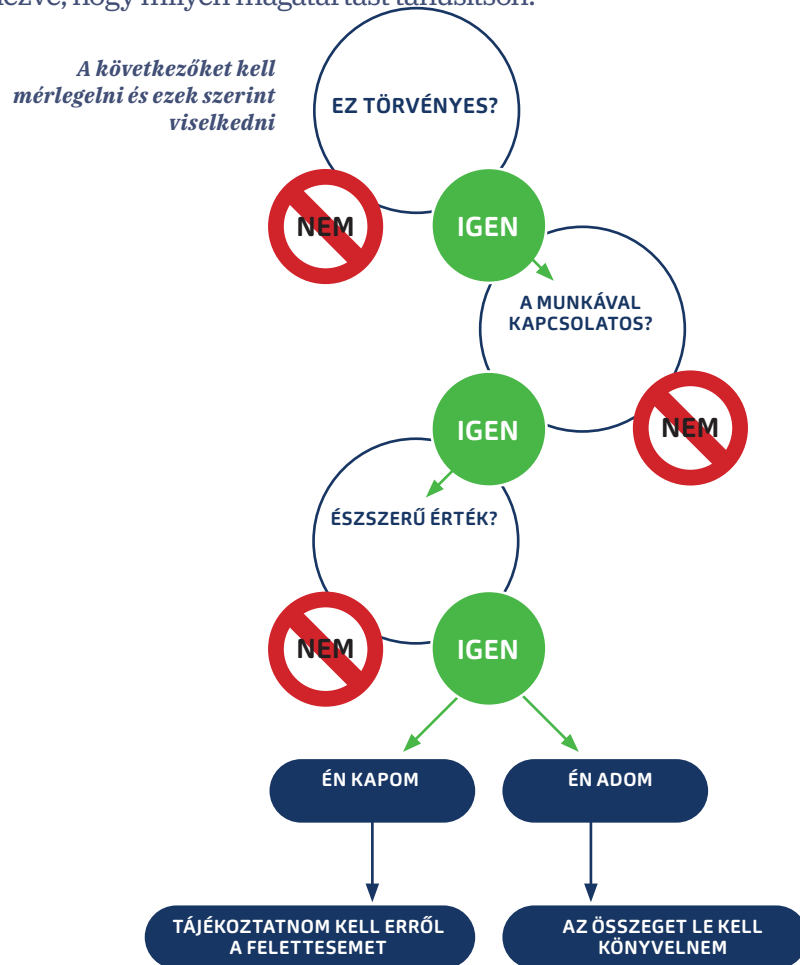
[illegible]

A következőket kell mérlegelni és ezek szerint viselkedni

EZ TÖRVÉNYES?

NEM

IGEN

A MUNKÁVAL KAPCSOLATOS?

IGEN

NEM

ÉSZSZERŰ ÉRTÉK?

NEM

IGEN

ÉN KAPOM

ÉN ADOM

TÁJÉKOZTATNOM KELL ERRŐL A FELETTESEMET

AZ ÖSSZEGET LE KELL KÖNYVELNEM